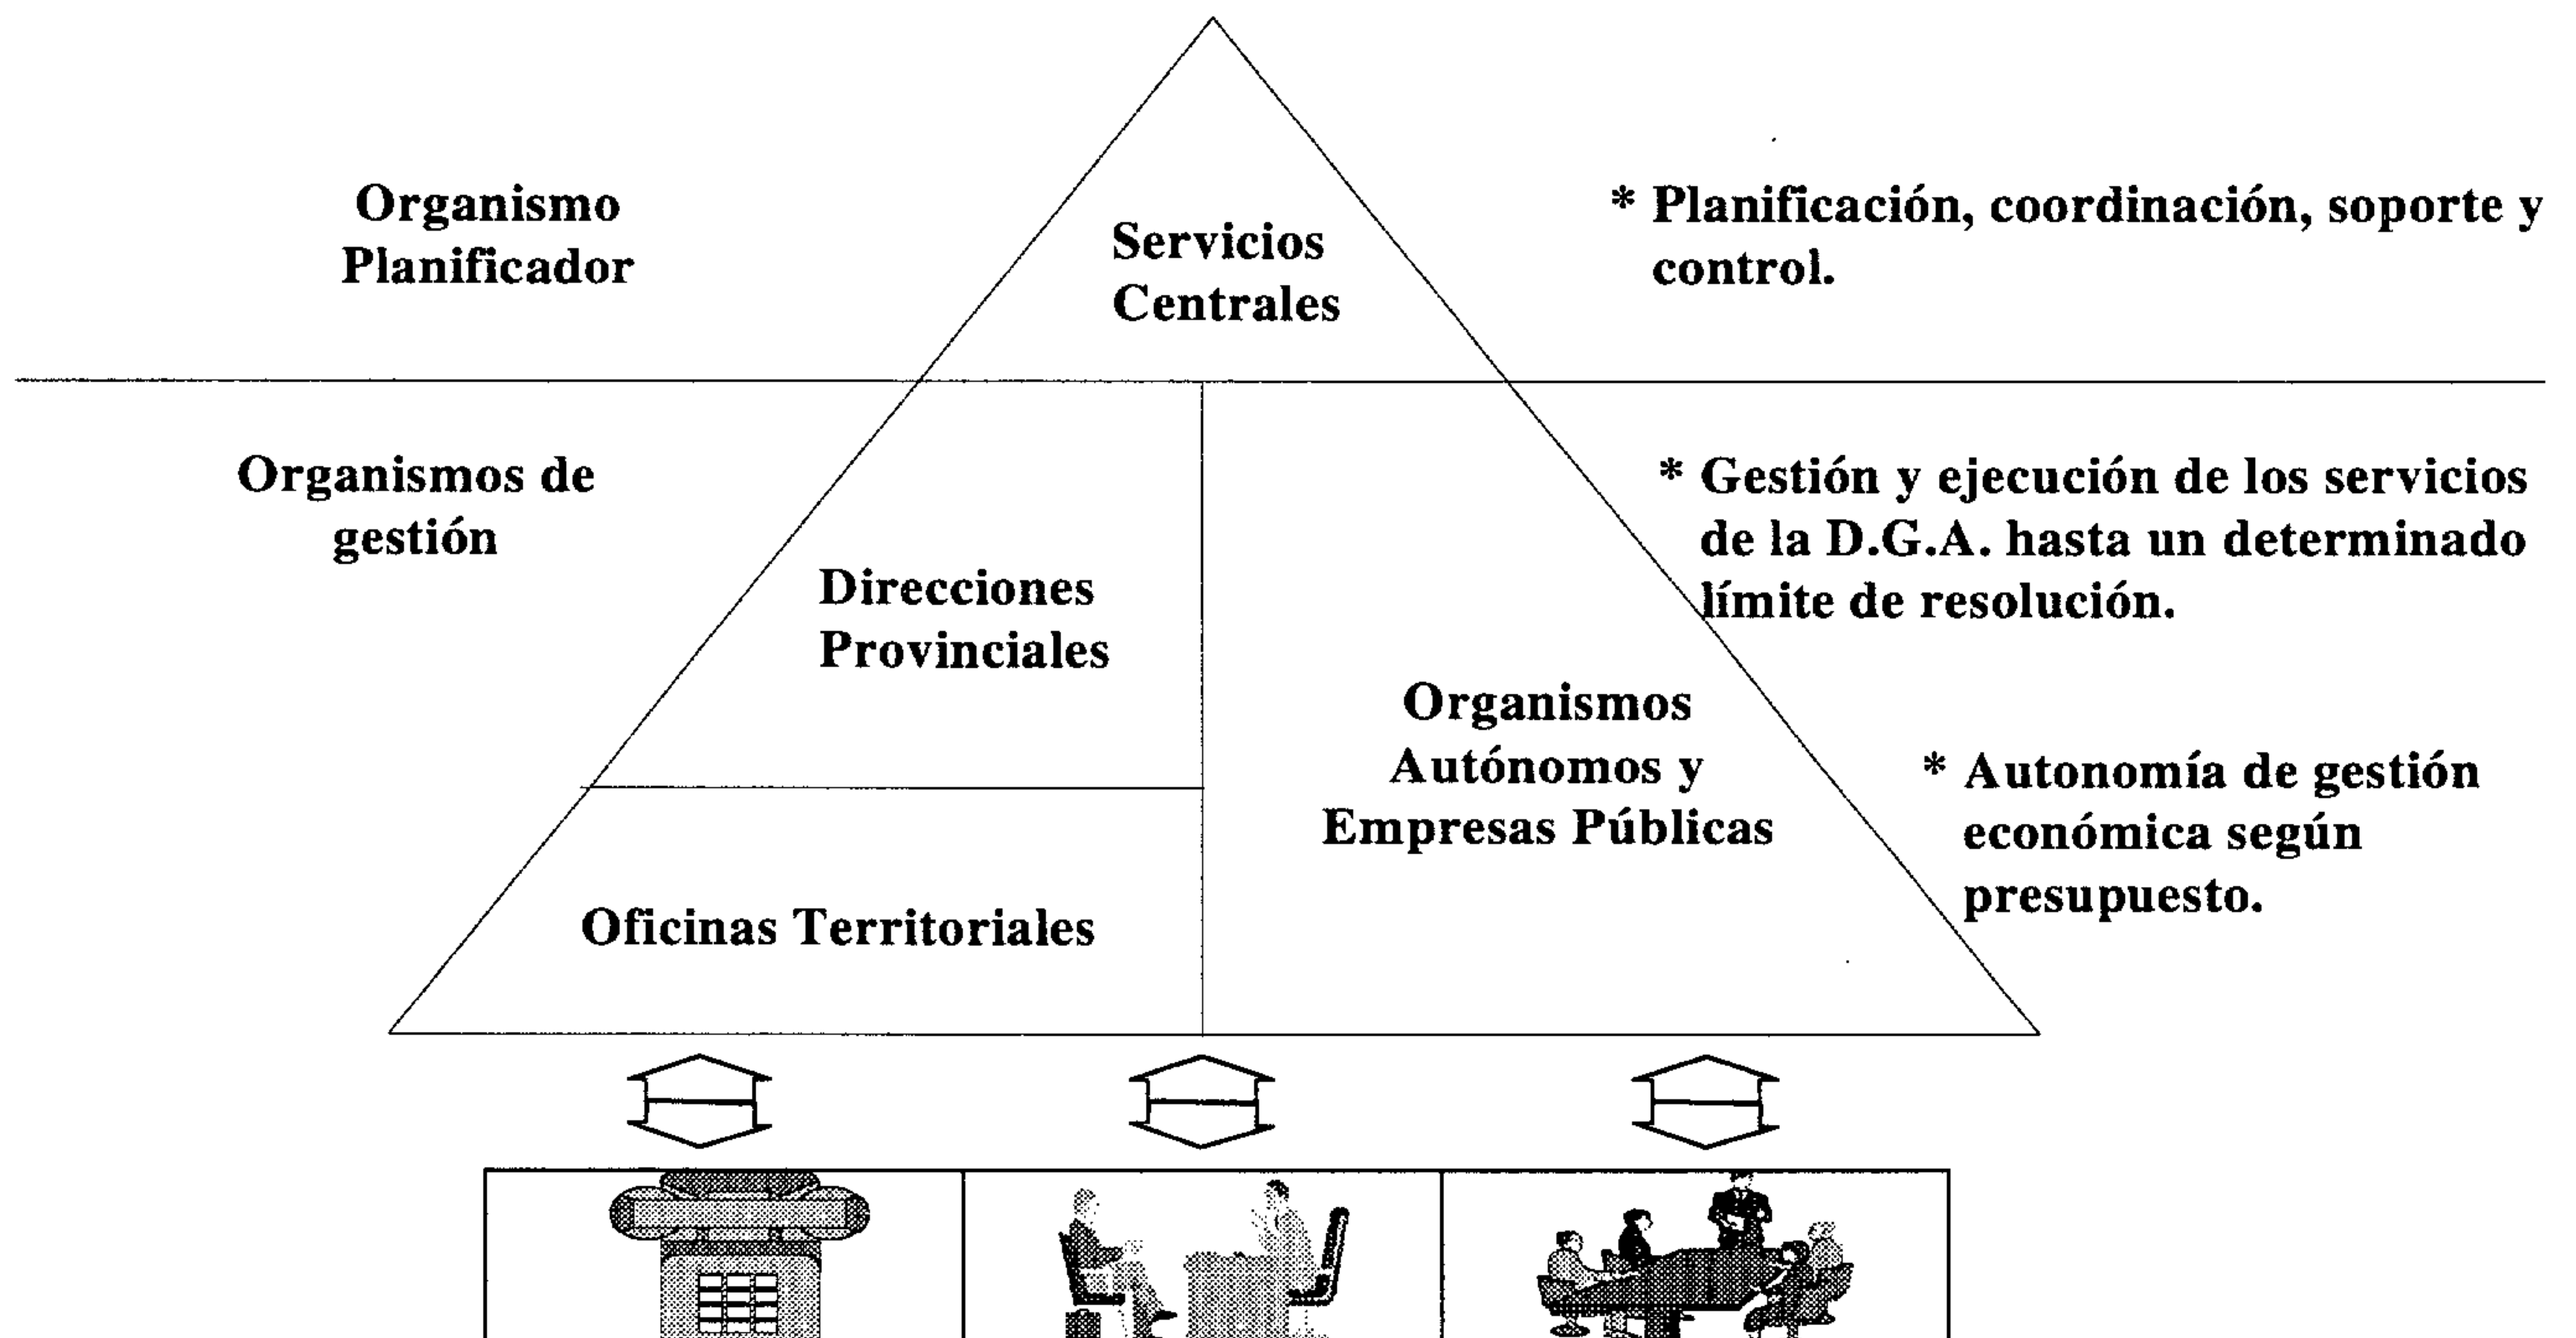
Organismo Planificador

Servicios Centrales

* Planificación, coordinación, soporte y control.

Organismos de gestión

Direcciones Provinciales

* Gestión y ejecución de los servicios de la D.G.A. hasta un determinado límite de resolución.

Organismos Autónomos y Empresas Públicas

* Autonomía de gestión económica según presupuesto.

Oficinas Territoriales